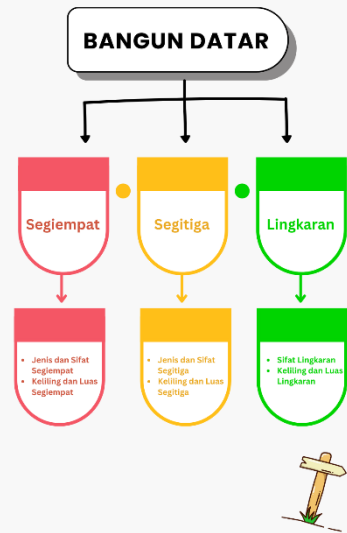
BANGUN DATAR

Segiempat

Segitiga

Lingkaran

- Jenis dan Sifat Segiempat
- Keliling dan Luas Segiempat

- Jenis dan Sifat Segitiga
- Keliling dan Luas Segitiga

- Sifat Lingkaran
- Keliling dan Luas Lingkaran